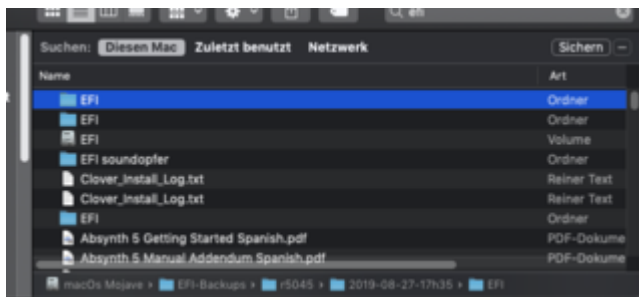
Q efi

Suchen: Diesen Mac Zuletzt benutzt Netzwerk Sichern

Name | Art
EFI | Ordner
EFI | Ordner
EFI | Volume
EFI soundopfer | Ordner
Clover_Install_Log.txt | Reiner Text
Clover_Install_Log.txt | Reiner Text
EFI | Ordner
Absynth 5 Getting Started Spanish.pdf | PDF-Dokume
Absynth 5 Manual Addendum Spanish.pdf | PDF-Dokume

macOs Mojave › EFI-Backups › r5045 › 2019-08-27-17h35 › EFI